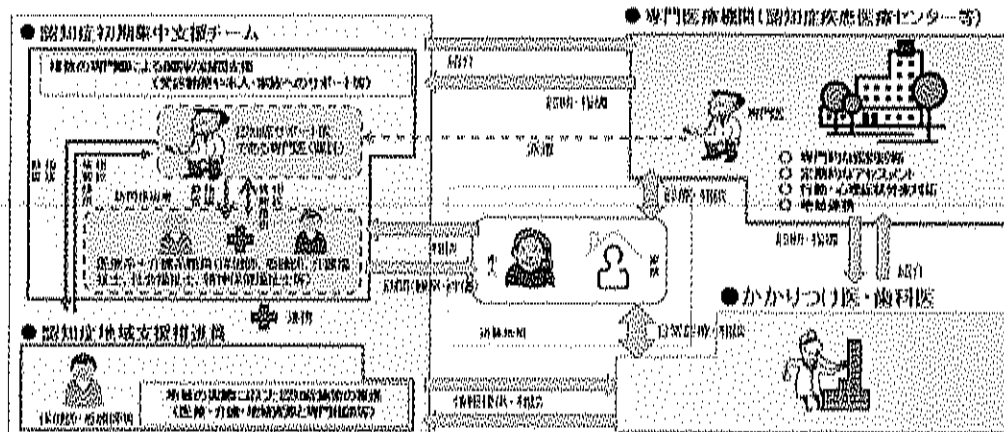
● 認知症初期集中支援チーム

複数の専門職による個別の訪問支援
（受診勧奨や本人・家族へのサポート等）

認知症サポート医である専門医（嘱託）

訪問担当者

医療系＋介護系職員（保健師、看護師、作業療法士、社会福祉士、精神保健福祉士等）

● 認知症地域支援推進員

保健師・看護師等

地域の実態に応じた認知症施策の推進
（医療・介護・地域資源と専門相談等）

● 専門医療機関（認知症疾患医療センター等）

専門医

○ 専門的な鑑別診断
○ 定期的なアセスメント
○ 行動・心理症状外来対応
○ 地域連携

紹介

診断・指導

連携

本人

家族

相談

日常診療・相談

診断・指導

紹介

● かかりつけ医・歯科医

情報提供・相談